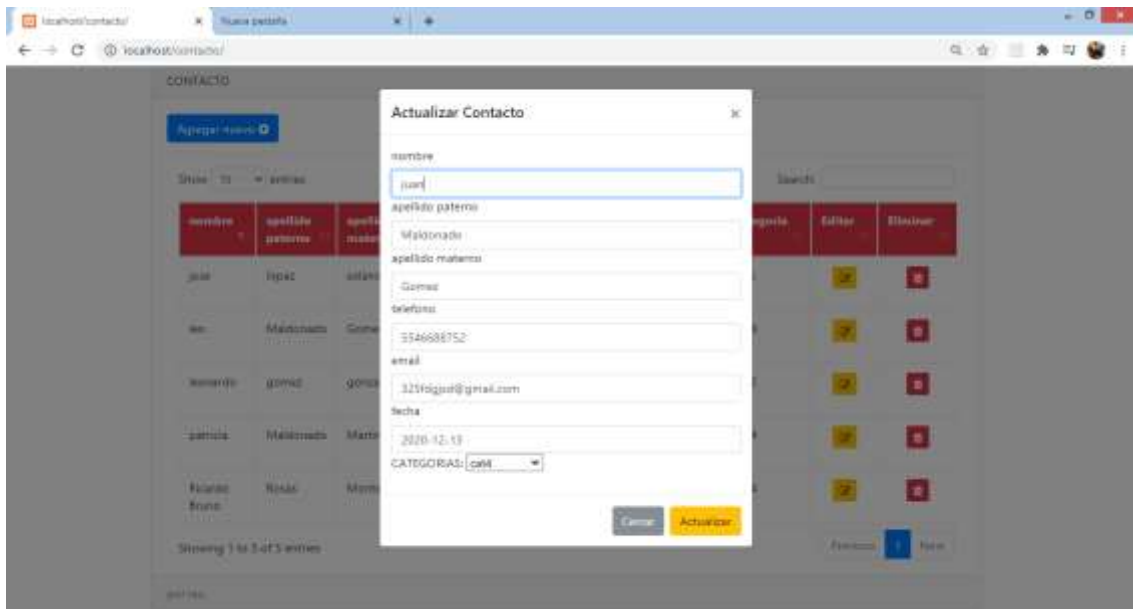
localhost/contacto/
Nueva pestaña
localhost/contacto/

CONTACTO

Agregar nuevo

Show 10 entries

Search:

| nombre | apellido paterno | apelli mate | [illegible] | categoria | Editar | Eliminar |
|---|---|---|---|---|---|---|
| jose | lopez | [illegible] | | | | |
| leo | Maldonado | Gome | | | | |
| leonardo | gomez | gomez | | | | |
| patricia | Maldonado | Martin | | | | |
| Ricardo Bruno | Rosas | Mont | | | | |

Showing 1 to 5 of 5 entries

Previous 1 Next

Actualizar Contacto

×

nombre

juan

apellido paterno

Maldonado

apellido materno

Gomez

telefono

5546688752

email

325fdgjsd@gmail.com

fecha

2020-12-13

CATEGORIAS: cat4

Cerrar

Actualizar